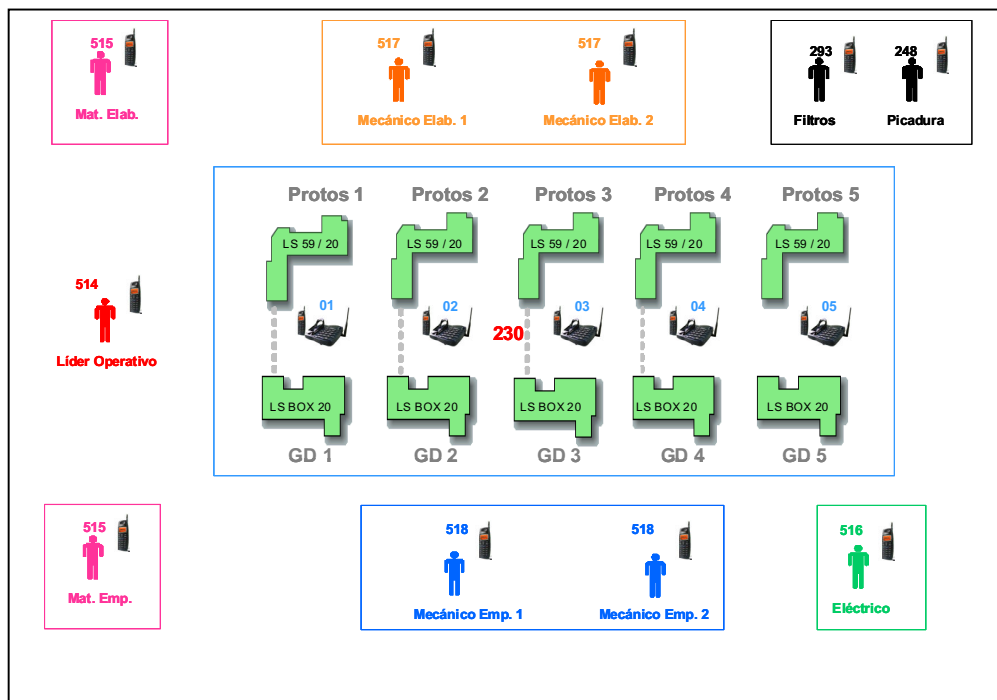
515
Mat. Elab.

517
Mecánico Elab. 1

517
Mecánico Elab. 2

293
Filtros

248
Picadura

Protos 1
LS 59 / 20
01
LS BOX 20
GD 1

Protos 2
LS 59 / 20
02
LS BOX 20
GD 2

Protos 3
LS 59 / 20
230
03
LS BOX 20
GD 3

Protos 4
LS 59 / 20
04
LS BOX 20
GD 4

Protos 5
LS 59 / 20
05
LS BOX 20
GD 5

514
Líder Operativo

515
Mat. Emp.

518
Mecánico Emp. 1

518
Mecánico Emp. 2

516
Eléctrico